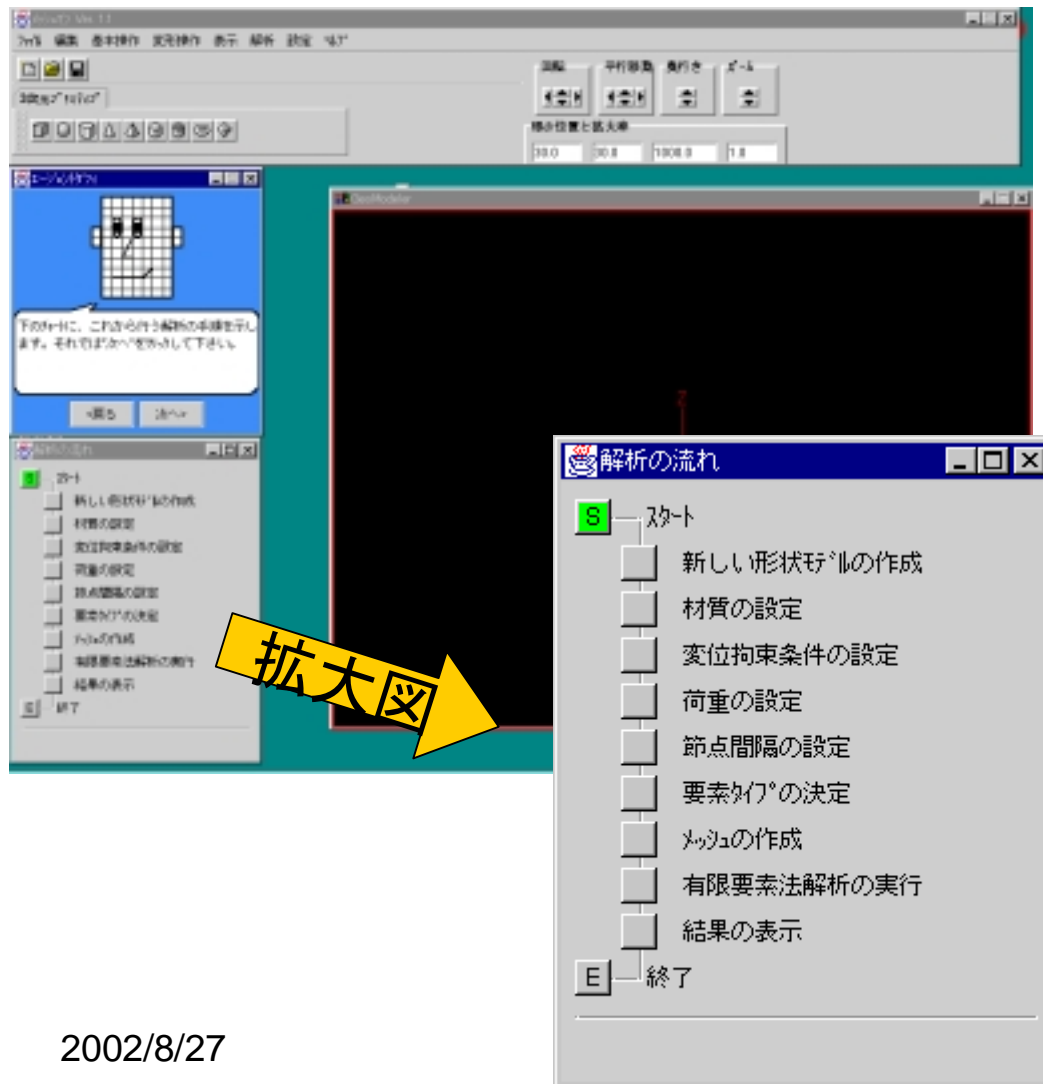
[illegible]
ﾌｧｲﾙ 編集 基本操作 変形操作 表示 解析 設定 ﾍﾙﾌﾟ
回転 平行移動 奥行き ｽﾞｰﾑ
視点位置と拡大率
30.0 30.0 1000.0 1.0
ｴｰｼﾞｪﾝﾄｳｨﾝﾄﾞｳ
下のﾁｬｰﾄに、これから行う解析の手順を示します。それでは[次へ]を押して下さい。
<戻る 次へ>
GeoModeler
解析の流れ
S スタート
新しい形状ﾓﾃﾞﾙの作成
材質の設定
変位拘束条件の設定
荷重の設定
節点間隔の設定
要素ﾀｲﾌﾟの決定
ﾒｯｼｭの作成
有限要素法解析の実行
結果の表示
E 終了
拡大図
解析の流れ
S ｽﾀｰﾄ
新しい形状ﾓﾃﾞﾙの作成
材質の設定
変位拘束条件の設定
荷重の設定
節点間隔の設定
要素ﾀｲﾌﾟの決定
ﾒｯｼｭの作成
有限要素法解析の実行
結果の表示
E 終了
2002/8/27